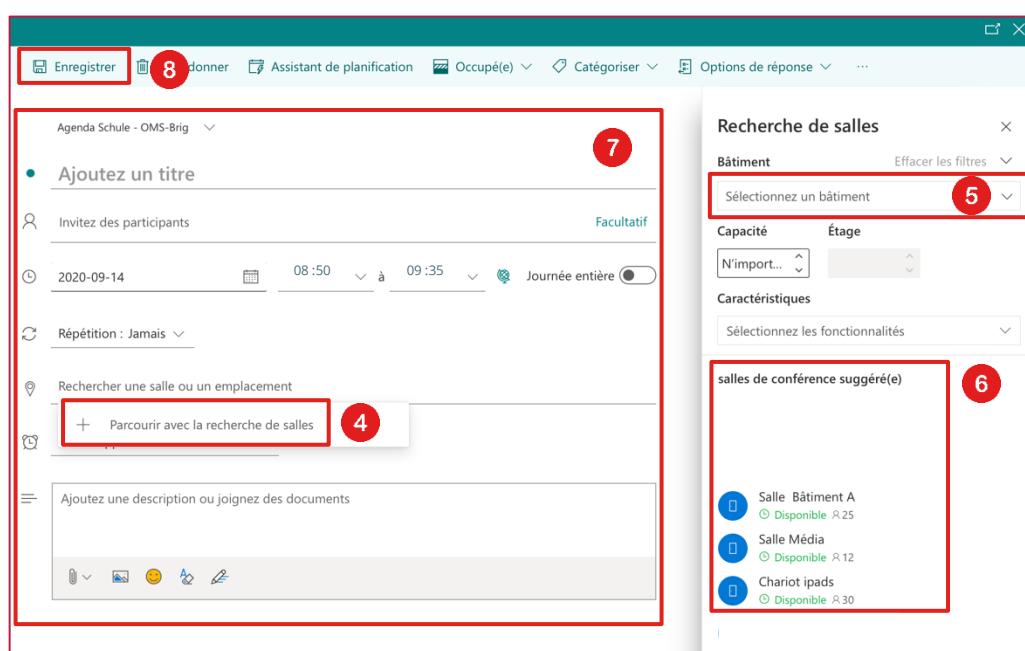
Enregistrer 8 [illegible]donner Assistant de planification Occupé(e) Catégoriser Options de réponse ···

Agenda Schule - OMS-Brig

7

Ajoutez un titre

Invitez des participants

Facultatif

2020-09-14

08 :50

à

09 :35

Journée entière

Répétition : Jamais

Rechercher une salle ou un emplacement

Parcourir avec la recherche de salles

4

Ajoutez une description ou joignez des documents

Recherche de salles

Bâtiment

Effacer les filtres

Sélectionnez un bâtiment

5

Capacité

Étage

N'import...

Caractéristiques

Sélectionnez les fonctionnalités

salles de conférence suggéré(e)

6

Salle Bâtiment A
Disponible 25

Salle Média
Disponible 12

Chariot ipads
Disponible 30